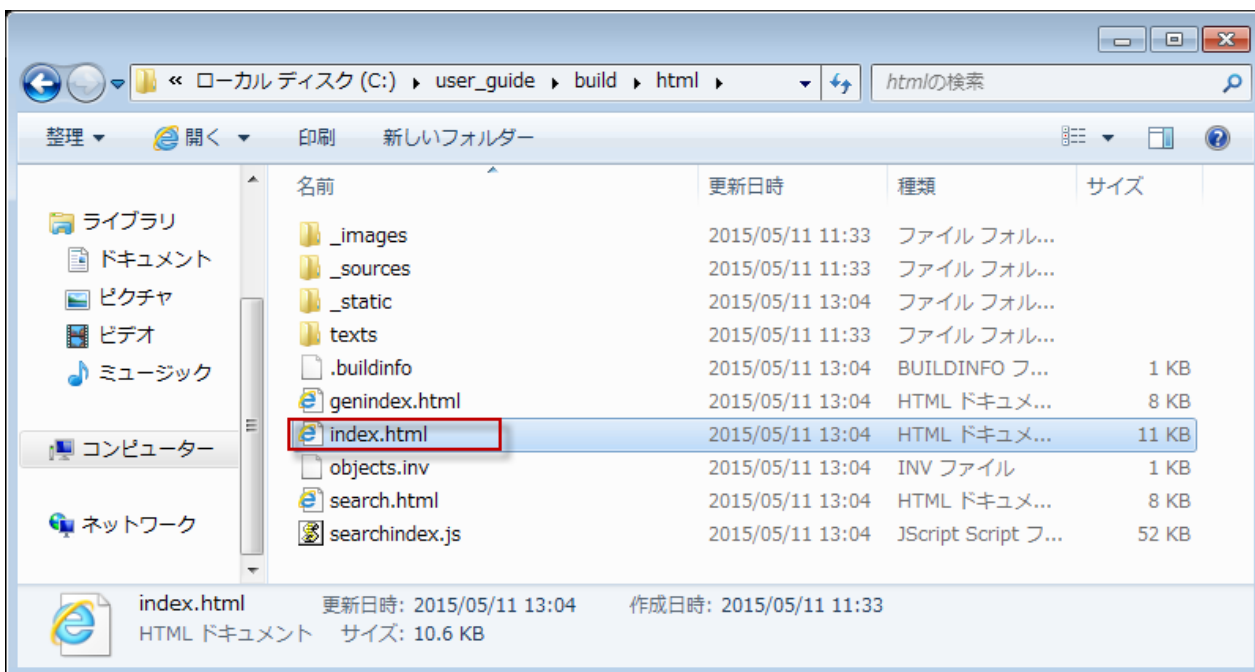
« ローカル ディスク (C:) ▸ user_guide ▸ build ▸ html ▸

htmlの検索

整理 ▾ 開く ▾ 印刷 新しいフォルダー

ライブラリ
ドキュメント
ピクチャ
ビデオ
ミュージック

コンピューター

ネットワーク

| 名前 | 更新日時 | 種類 | サイズ |
|---|---|---|---|
| _images | 2015/05/11 11:33 | ファイル フォル... | |
| _sources | 2015/05/11 11:33 | ファイル フォル... | |
| _static | 2015/05/11 13:04 | ファイル フォル... | |
| texts | 2015/05/11 11:33 | ファイル フォル... | |
| .buildinfo | 2015/05/11 13:04 | BUILDINFO フ... | 1 KB |
| genindex.html | 2015/05/11 13:04 | HTML ドキュメ... | 8 KB |
| index.html | 2015/05/11 13:04 | HTML ドキュメ... | 11 KB |
| objects.inv | 2015/05/11 13:04 | INV ファイル | 1 KB |
| search.html | 2015/05/11 13:04 | HTML ドキュメ... | 8 KB |
| searchindex.js | 2015/05/11 13:04 | JScript Script フ... | 52 KB |

index.html 更新日時: 2015/05/11 13:04 作成日時: 2015/05/11 11:33
HTML ドキュメント サイズ: 10.6 KB